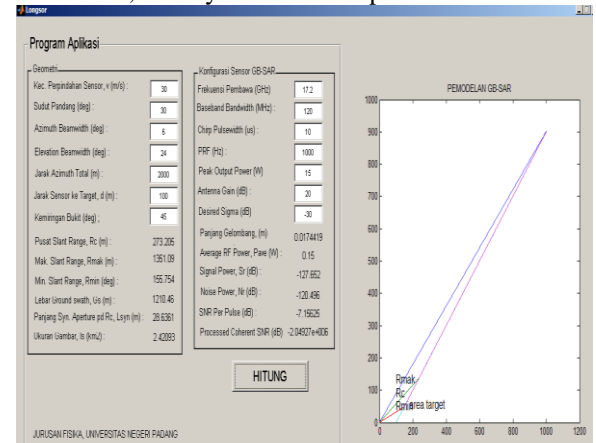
Longsor

Program Aplikasi

Geometri

Kec. Perpindahan Sensor, v (m/s) : 30

Sudut Pandang (deg) : 30

Azimuth Beamwidth (deg) : 6

Elevation Beamwidth (deg) : 24

Jarak Azimuth Total (m) : 2000

Jarak Sensor ke Target, d (m) : 100

Kemiringan Bukit (deg) : 45

Pusat Slant Range, Rc (m) : 273.205

Mak. Slant Range, Rmak (m) : 1351.09

Min. Slant Range, Rmin (deg) : 155.754

Lebar Ground swath, Gs (m) : 1210.46

Panjang Syn. Aperture pd Rc, Lsyn (m) : 28.6361

Ukuran Gambar, ls (km2) : 2.42093

Konfigurasi Sensor GB-SAR

Frekuensi Pembawa (GHz) 17.2

Baseband Bandwidth (MHz) : 120

Chirp Pulsewidth (us) : 10

PRF (Hz) : 1000

Peak Output Power (W) 15

Antenna Gain (dB) : 20

Desired Sigma (dB) -30

Panjang Gelombang, (m) 0.0174419

Average RF Power, Pave (W) : 0.15

Signal Power, Sr (dB) : -127.652

Noise Power, Nr (dB) : -120.496

SNR Per Pulse (dB) : -7.15625

Processed Coherent SNR (dB) -2.04927e+006

HITUNG

PEMODELAN GB-SAR

1000
900
800
700
600
500
400
300
200
100
0

0 200 400 600 800 1000 1200

Rmak
Rc
Rmin area target

JURUSAN FISIKA, UNIVERSITAS NEGERI PADANG